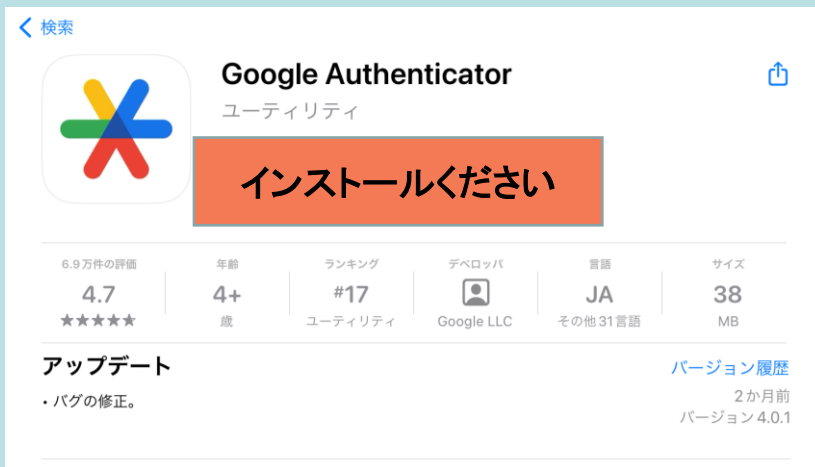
< 検索

Google Authenticator
ユーティリティ

インストールください

| 6.9万件の評価 | 年齢 | ランキング | デベロッパ | 言語 | サイズ |
|---|---|---|---|---|---|
| 4.7 | 4+ | #17 | | JA | 38 |
| ★★★★★ | 歳 | ユーティリティ | Google LLC | その他31言語 | MB |

アップデート
バージョン履歴

• バグの修正。

2か月前
バージョン 4.0.1